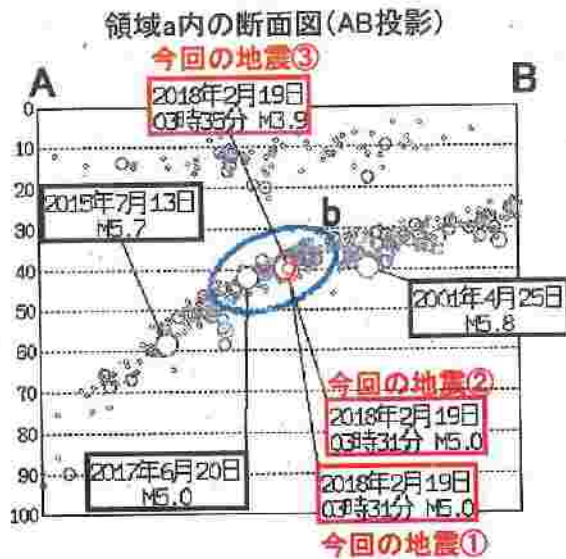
領域a内の断面図（AB投影）

A

B

今回の地震③

2018年2月19日
03時35分 M3.9

0
10
20
30
40
50
60
70
80
90
100

2015年7月13日
M5.7

b

2001年4月25日
M5.8

今回の地震②

2018年2月19日
03時31分 M5.0

2017年6月20日
M5.0

2018年2月19日
03時31分 M5.0

今回の地震①